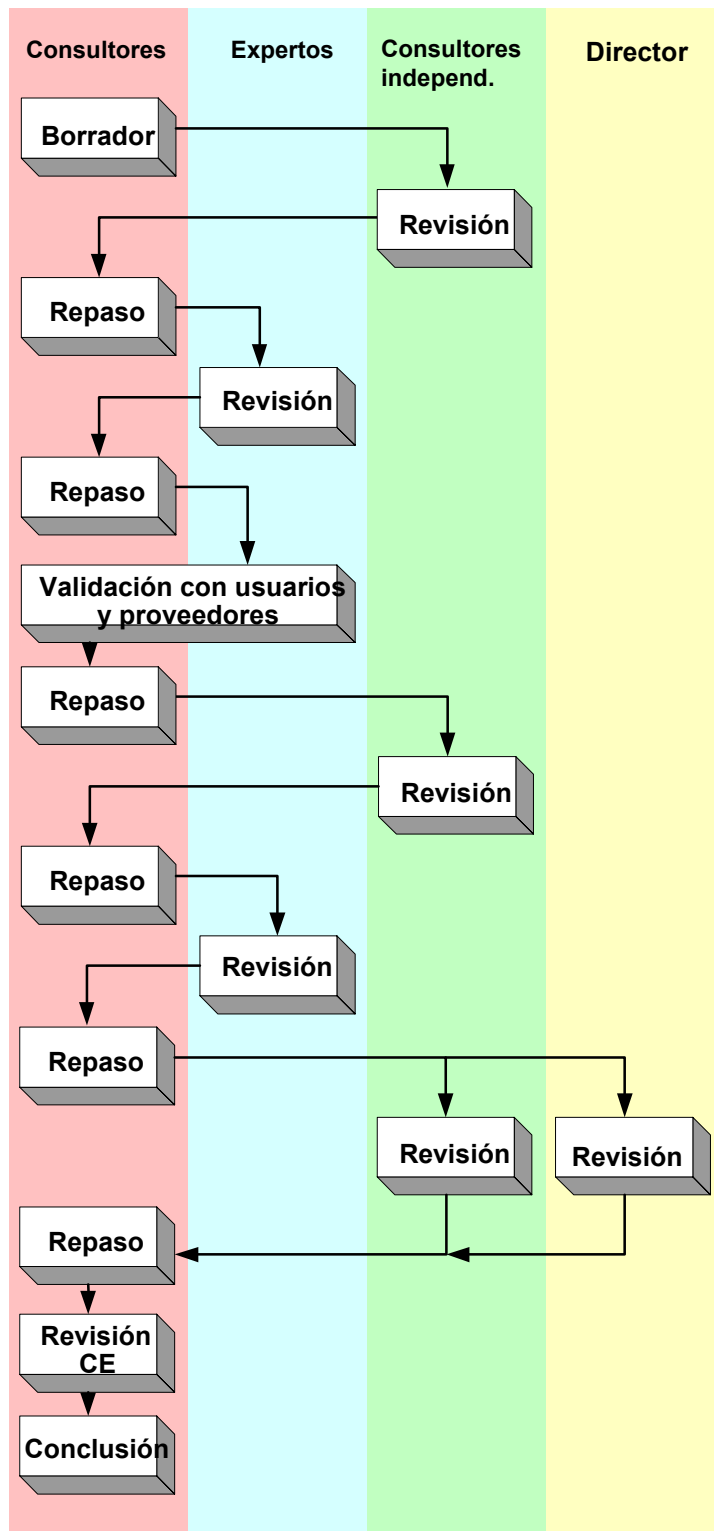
Consultores

Expertos

Consultores independ.

Director

Borrador

Revisión

Repaso

Revisión

Repaso

Validación con usuarios y proveedores

Repaso

Revisión

Repaso

Revisión

Repaso

Revisión

Revisión

Repaso

Revisión CE

Conclusión